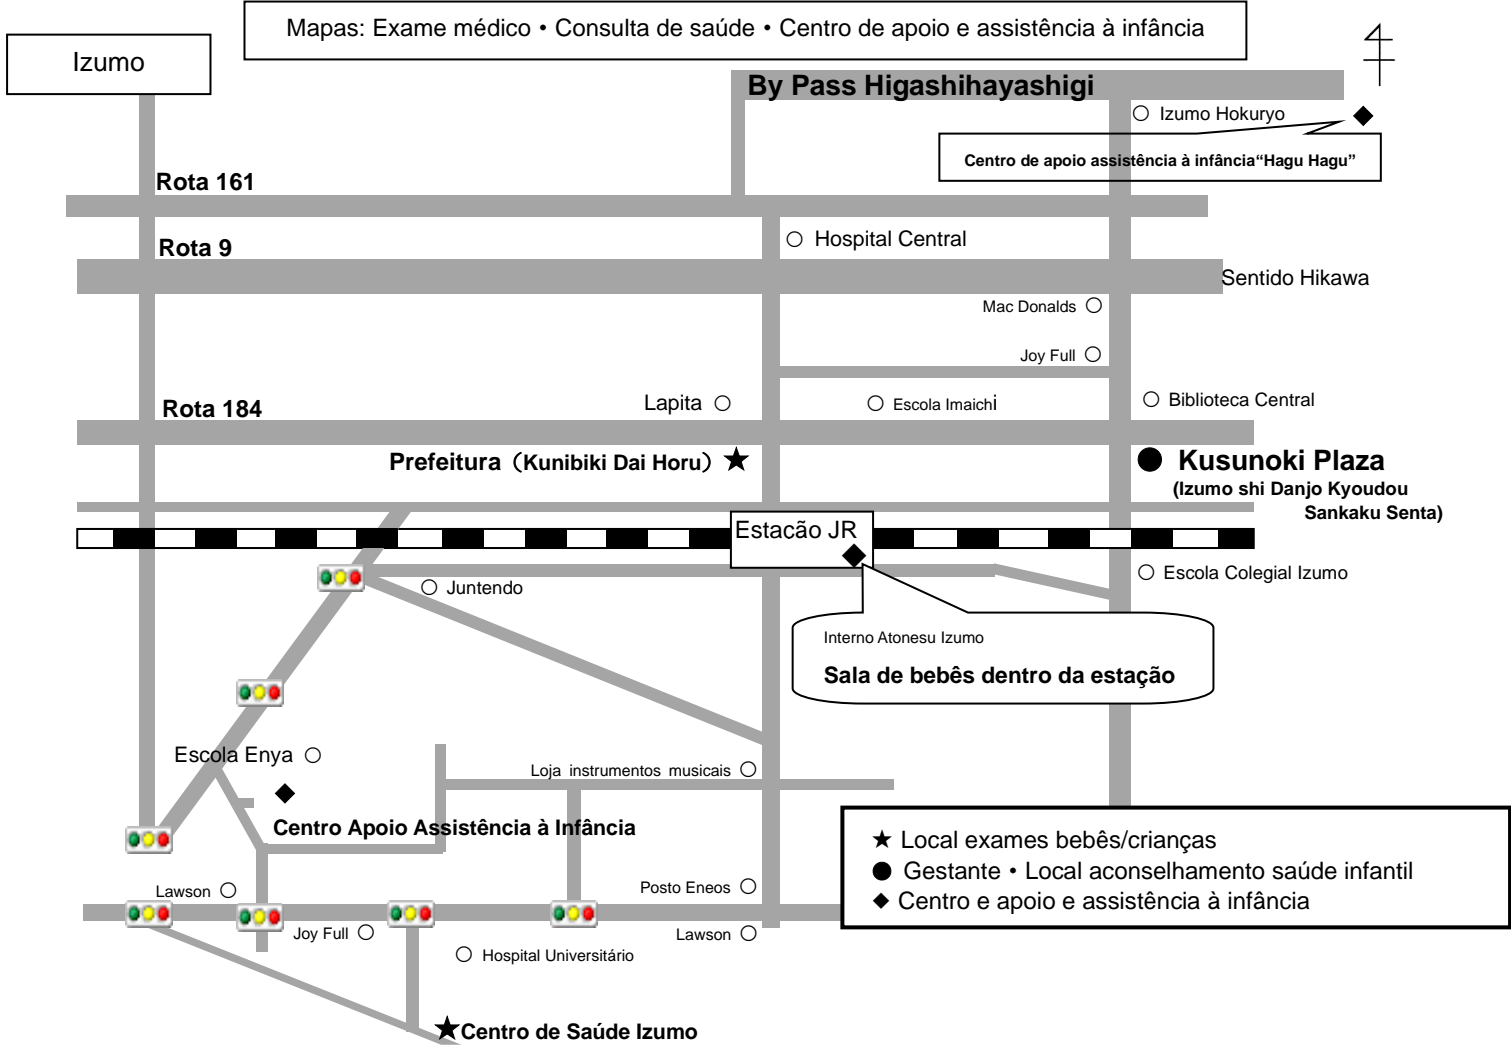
Mapas: Exame médico • Consulta de saúde • Centro de apoio e assistência à infância

Izumo

By Pass Higashihayashigi

○ Izumo Hokuryo ◆

Centro de apoio assistência à infância“Hagu Hagu”

Rota 161

Rota 9

○ Hospital Central

Sentido Hikawa

Mac Donalds ○

Joy Full ○

Rota 184

Lapita ○

○ Escola Imaichi

○ Biblioteca Central

Prefeitura（Kunibiki Dai Horu）★

● Kusunoki Plaza
(Izumo shi Danjo Kyoudou Sankaku Senta)

Estacão JR

○ Escola Colegial Izumo

○ Juntendo

Interno Atonesu Izumo

Sala de bebês dentro da estação

Escola Enya ○

Loja instrumentos musicais ○

◆

Centro Apoio Assistência à Infância

★ Local exames bebês/crianças
● Gestante • Local aconselhamento saúde infantil
◆ Centro e apoio e assistência à infância

Lawson ○

Posto Eneos ○

Joy Full ○

Lawson ○

○ Hospital Universitário

★Centro de Saúde Izumo